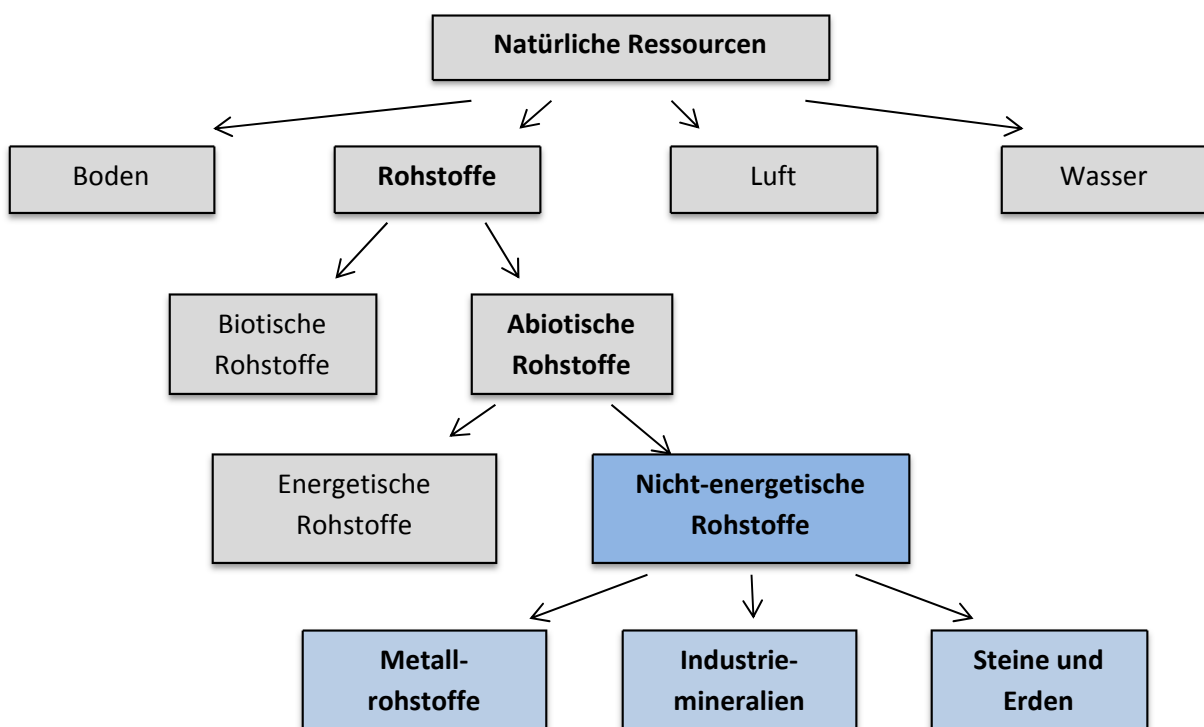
Natürliche Ressourcen

Boden

Rohstoffe

Luft

Wasser

Biotische Rohstoffe

Abiotische Rohstoffe

Energetische Rohstoffe

Nicht-energetische Rohstoffe

Metallrohstoffe

Industriemineralien

Steine und Erden